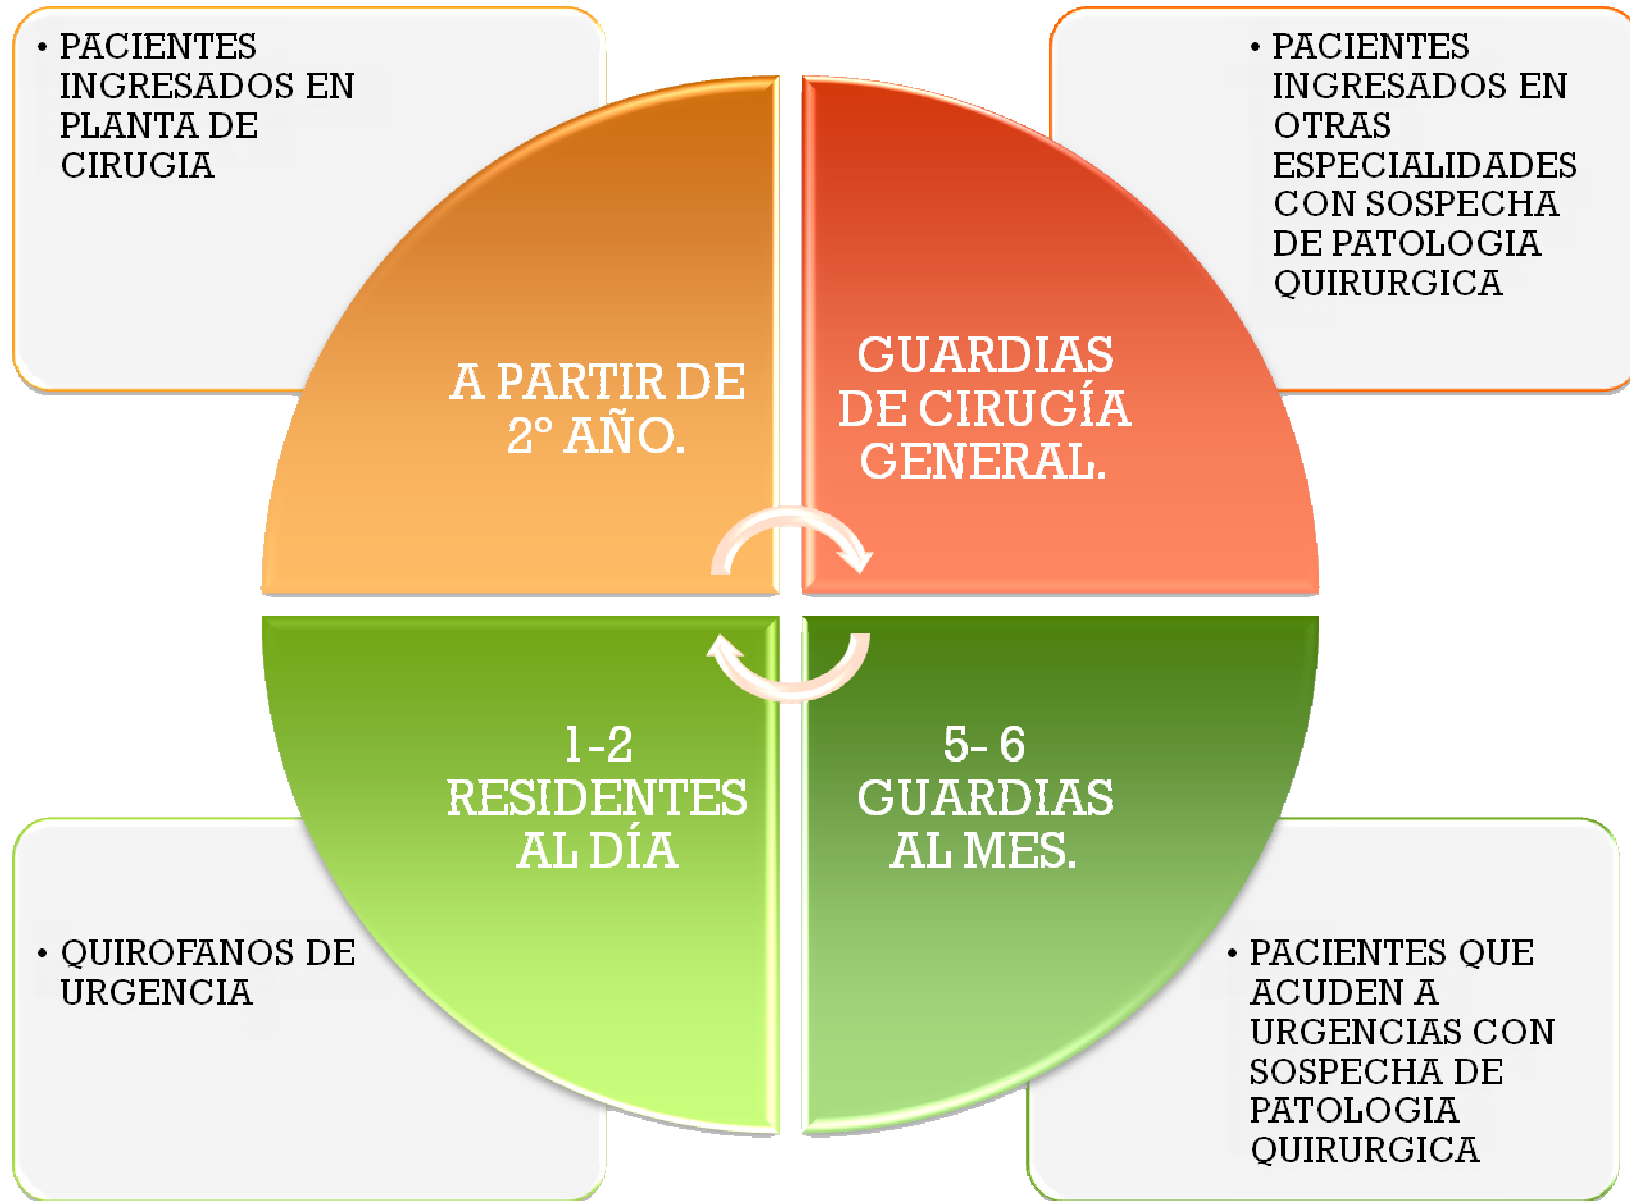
• PACIENTES INGRESADOS EN PLANTA DE CIRUGIA

• PACIENTES INGRESADOS EN OTRAS ESPECIALIDADES CON SOSPECHA DE PATOLOGIA QUIRURGICA

A PARTIR DE 2º AÑO.

GUARDIAS DE CIRUGÍA GENERAL.

1-2 RESIDENTES AL DÍA

5- 6 GUARDIAS AL MES.

• QUIROFANOS DE URGENCIA

• PACIENTES QUE ACUDEN A URGENCIAS CON SOSPECHA DE PATOLOGIA QUIRURGICA